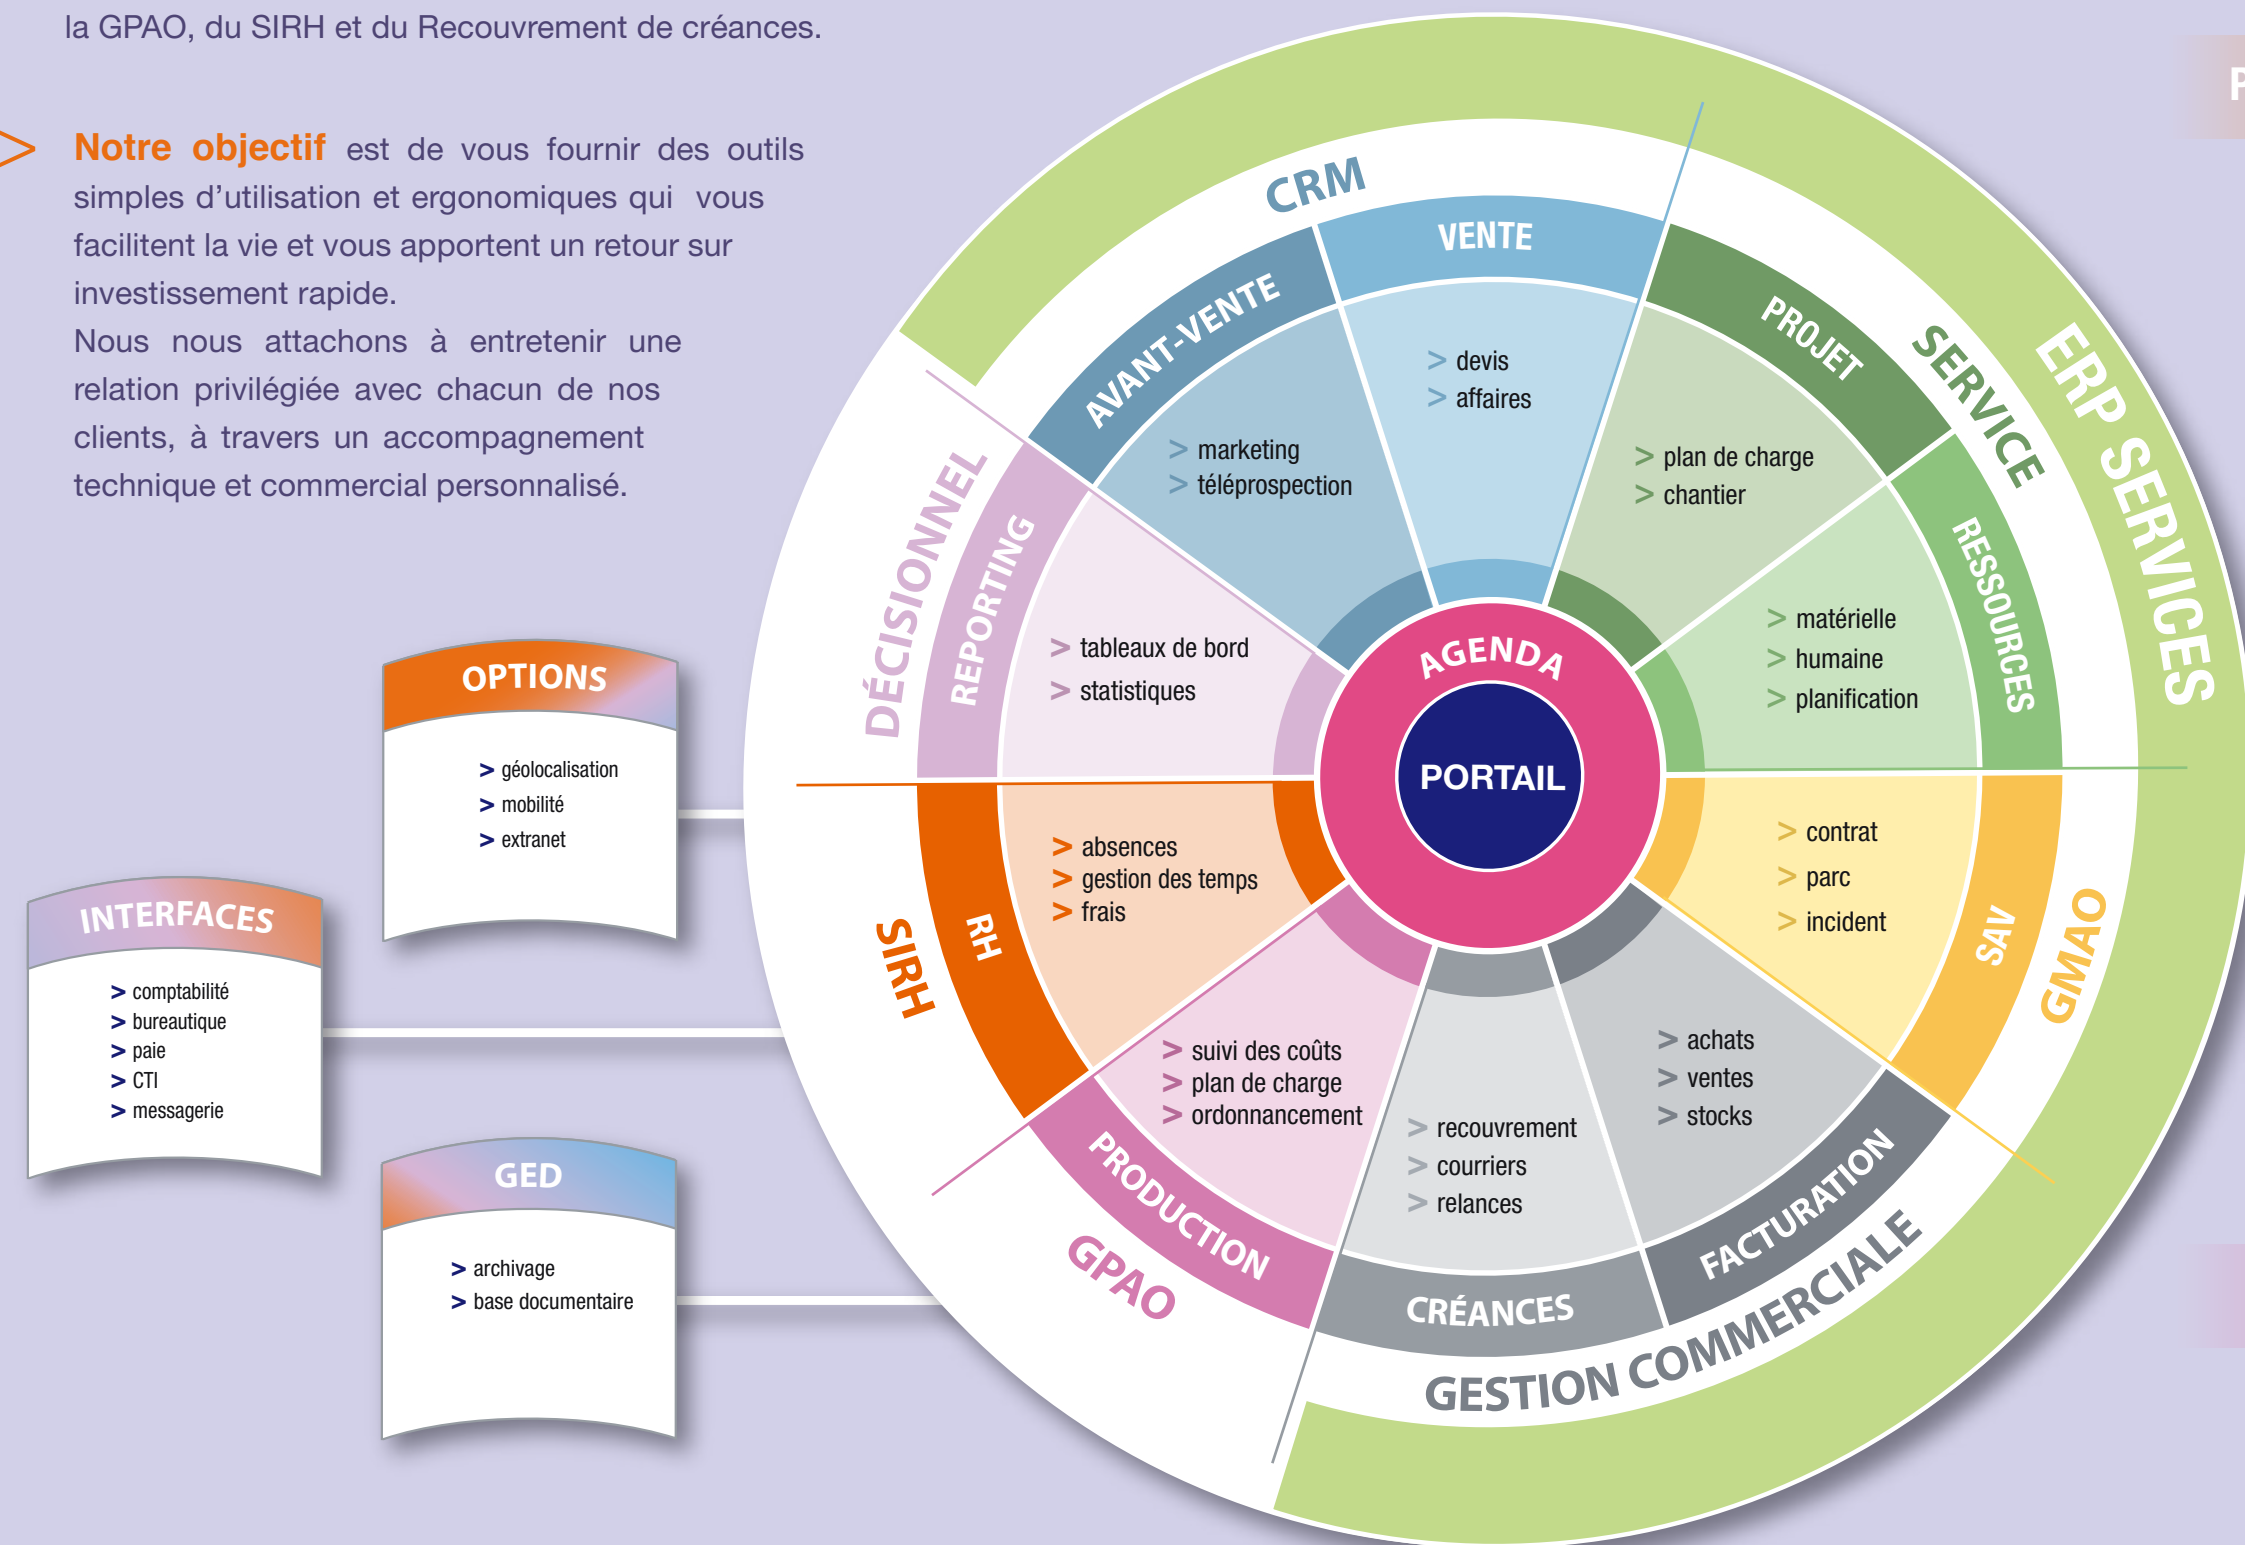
la GPAO, du SIRH et du Recouvrement de créances.

> **Notre objectif** est de vous fournir des outils simples d'utilisation et ergonomiques qui vous facilitent la vie et vous apportent un retour sur investissement rapide.
Nous nous attachons à entretenir une relation privilégiée avec chacun de nos clients, à travers un accompagnement technique et commercial personnalisé.

OPTIONS
> géolocalisation
> mobilité
> extranet

INTERFACES
> comptabilité
> bureautique
> paie
> CTI
> messagerie

GED
> archivage
> base documentaire

CRM
AVANT-VENTE
> marketing
> téléprospection
VENTE
> devis
> affaires
ERP SERVICES
SERVICE
PROJET
> plan de charge
> chantier
RESSOURCES
> matérielle
> humaine
> planification
GMAO
SAV
> contrat
> parc
> incident
GESTION COMMERCIALE
FACTURATION
> achats
> ventes
> stocks
CRÉANCES
> recouvrement
> courriers
> relances
GPAO
PRODUCTION
> suivi des coûts
> plan de charge
> ordonnancement
SIRH
RH
> absences
> gestion des temps
> frais
DÉCISIONNEL
REPORTING
> tableaux de bord
> statistiques
AGENDA
PORTAIL